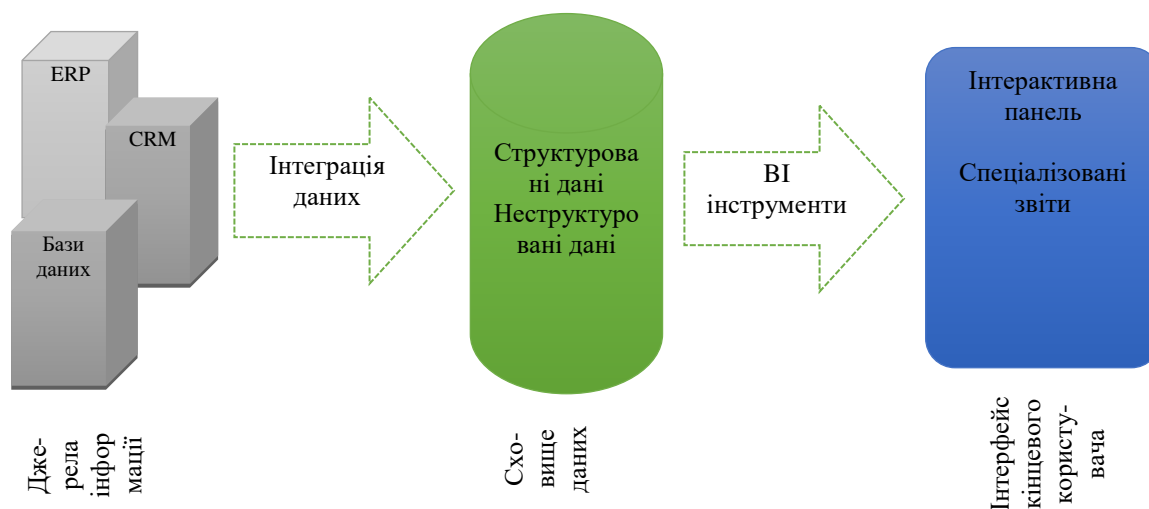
ERP

CRM

Бази даних

Інтеграція даних

Структуровані дані Неструктуровані дані

BI інструменти

Інтерактивна панель

Спеціалізовані звіти

Джерела інформації

Сховище даних

Інтерфейс кінцевого користувача